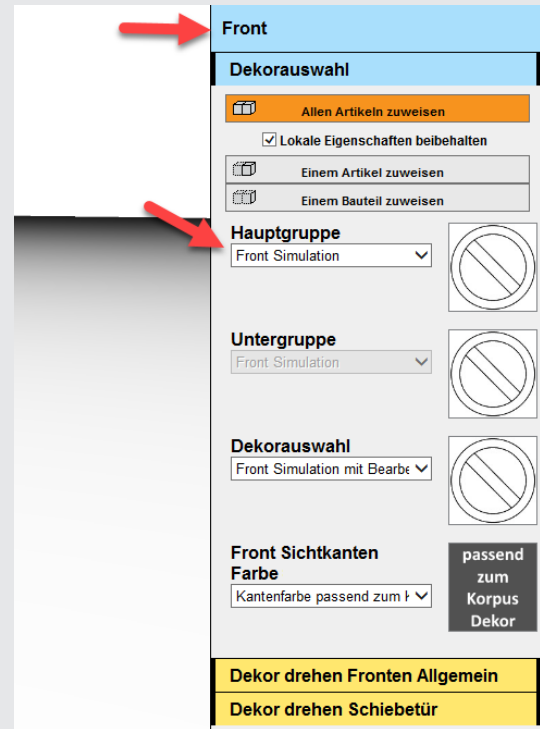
Front

Dekorauswahl

Allen Artikeln zuweisen

☑ Lokale Eigenschaften beibehalten

Einem Artikel zuweisen

Einem Bauteil zuweisen

Hauptgruppe

Front Simulation

Untergruppe

Front Simulation

Dekorauswahl

Front Simulation mit Bearbe

Front Sichtkanten Farbe

Kantenfarbe passend zum K

passend zum Korpus Dekor

Dekor drehen Fronten Allgemein

Dekor drehen Schiebetür